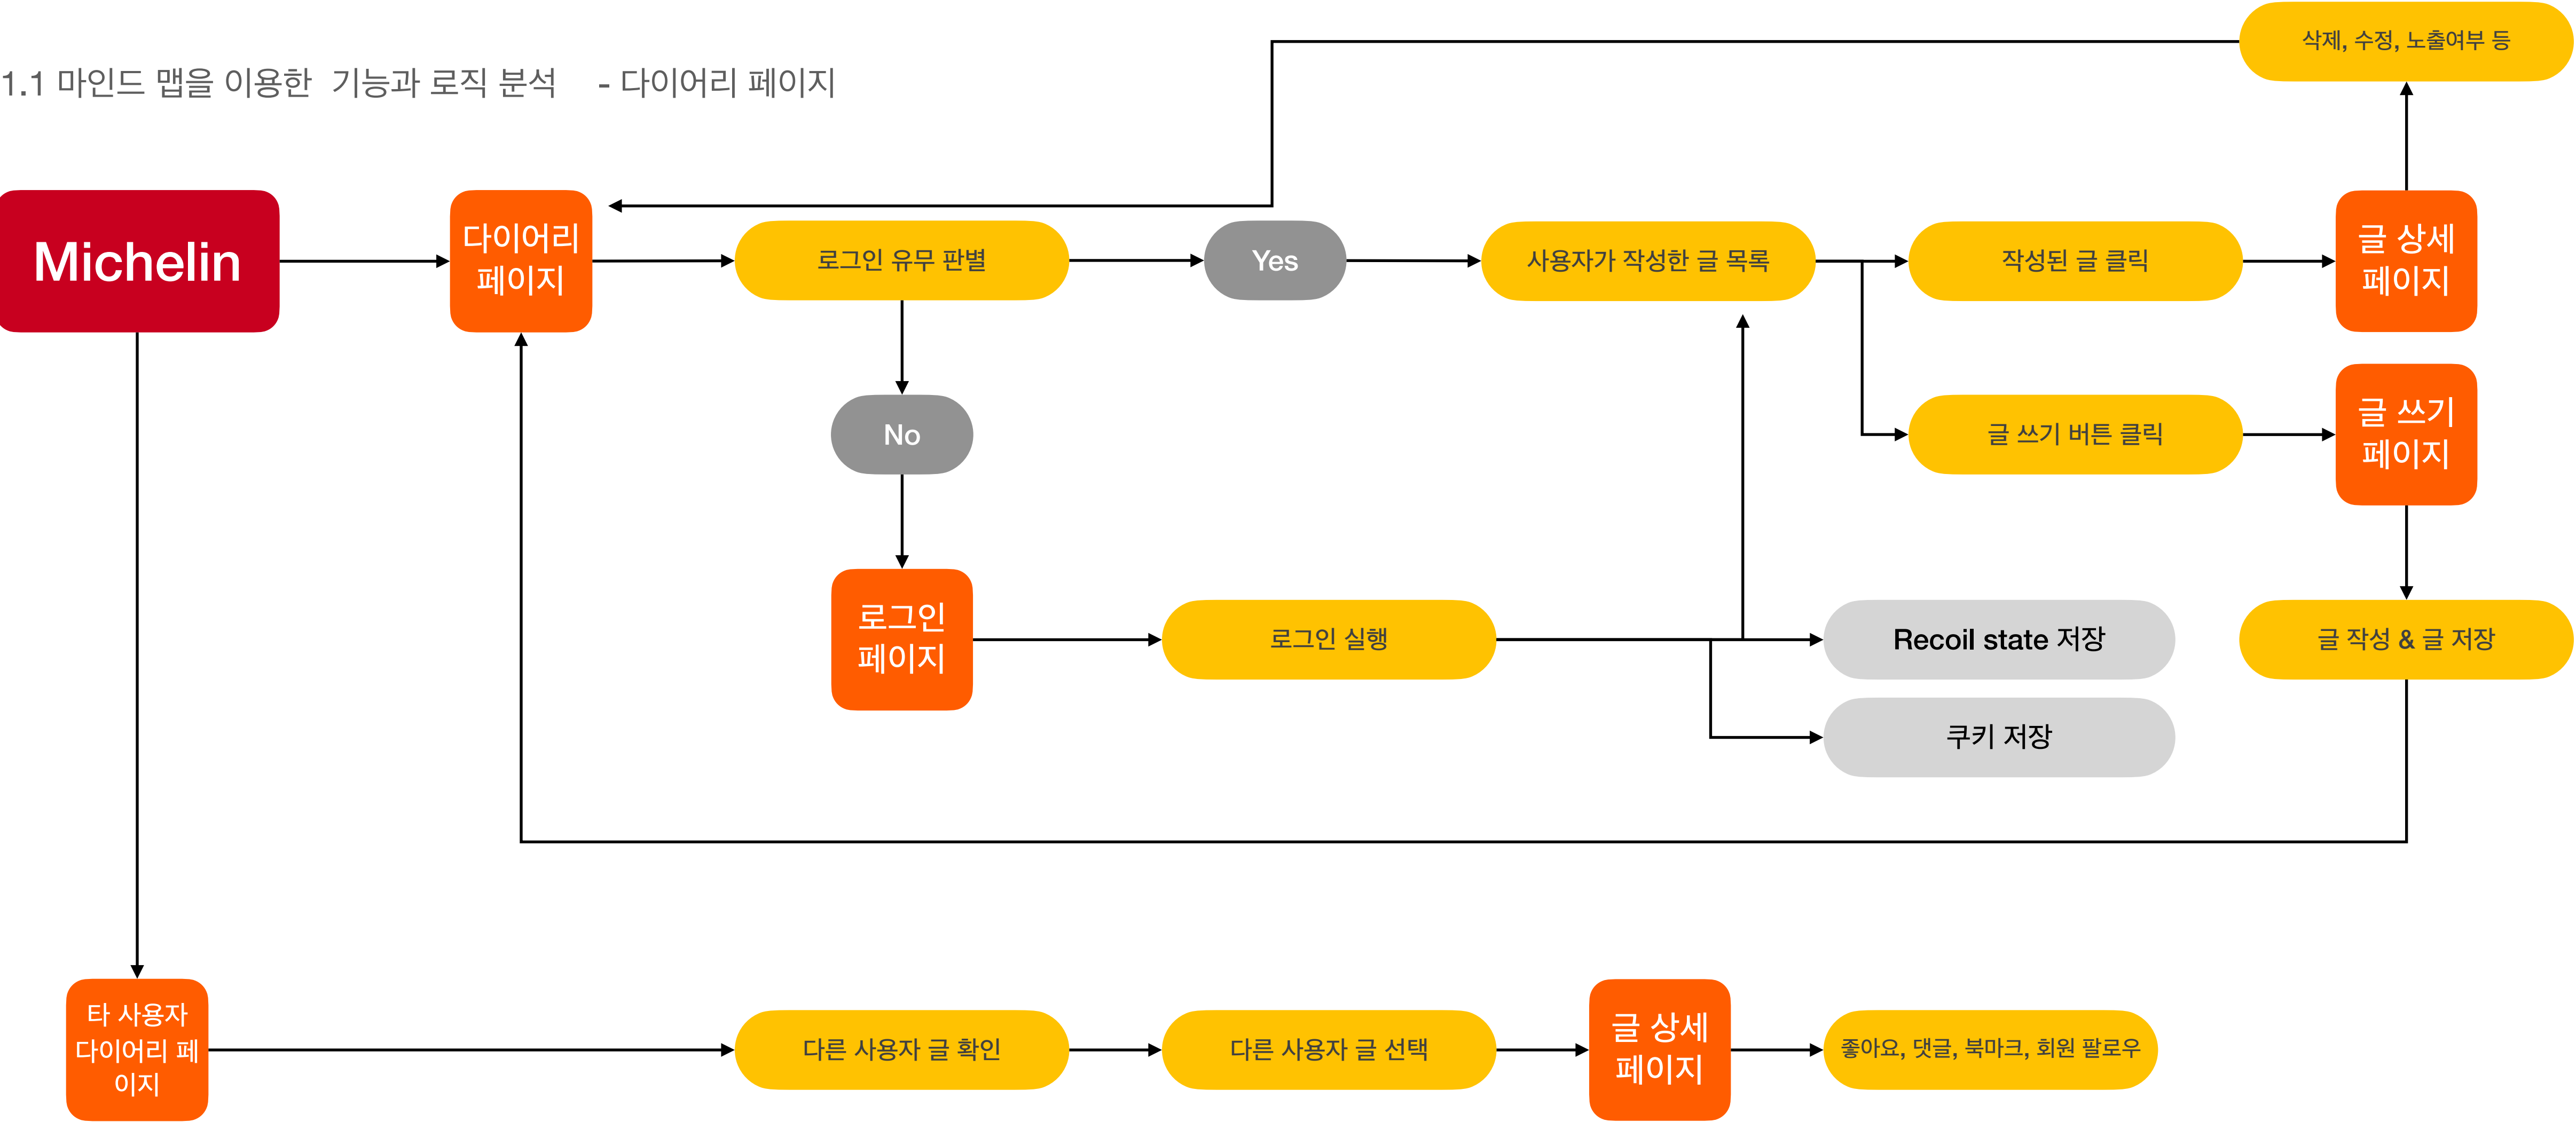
1.1 마인드 맵을 이용한 기능과 로직 분석 - 다이어리 페이지

삭제, 수정, 노출여부 등

Michelin

다이어리 페이지

로그인 유무 판별

Yes

사용자가 작성한 글 목록

작성된 글 클릭

글 상세 페이지

No

글 쓰기 버튼 클릭

글 쓰기 페이지

로그인 페이지

로그인 실행

Recoil state 저장

글 작성 & 글 저장

쿠키 저장

타 사용자 다이어리 페이지

다른 사용자 글 확인

다른 사용자 글 선택

글 상세 페이지

좋아요, 댓글, 북마크, 회원 팔로우